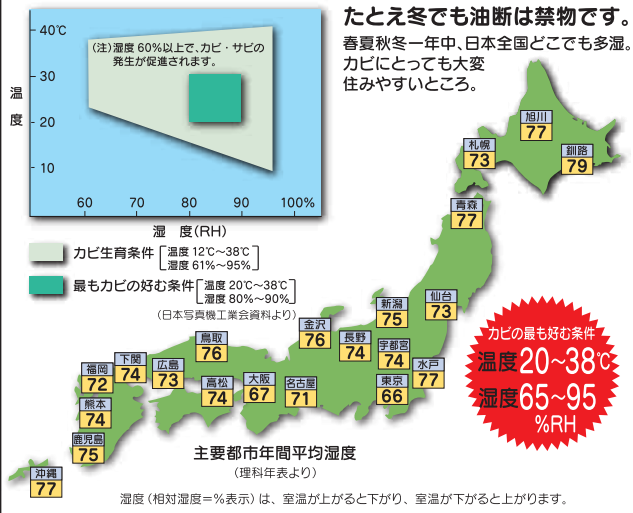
たとえ冬でも油断は禁物です。

春夏秋冬一年中、日本全国どこでも多湿。カビにとっても大変住みやすいところ。

40℃
30
20
10
温度
(注) 湿度 60%以上で、カビ・サビの発生が促進されます。
60
70
80
90
100%
湿度(RH)

カビ生育条件 [温度 12℃～38℃ 湿度 61%～95%]
最もカビの好む条件 [温度 20℃～38℃ 湿度 80%～90%]
(日本写真機工業会資料より)

旭川 77
札幌 73
釧路 79
青森 77
新潟 75
仙台 73
金沢 76
長野 74
宇都宮 74
鳥取 76
東京 66
水戸 77
福岡 72
下関 74
広島 73
高松 74
大阪 67
名古屋 71
熊本 74
鹿児島 75
沖縄 77

カビの最も好む条件
温度20～38℃
湿度65～95%RH

主要都市年間平均湿度
(理科年表より)

湿度 (相対湿度＝%表示) は、室温が上がると下がり、室温が下がると上がります。